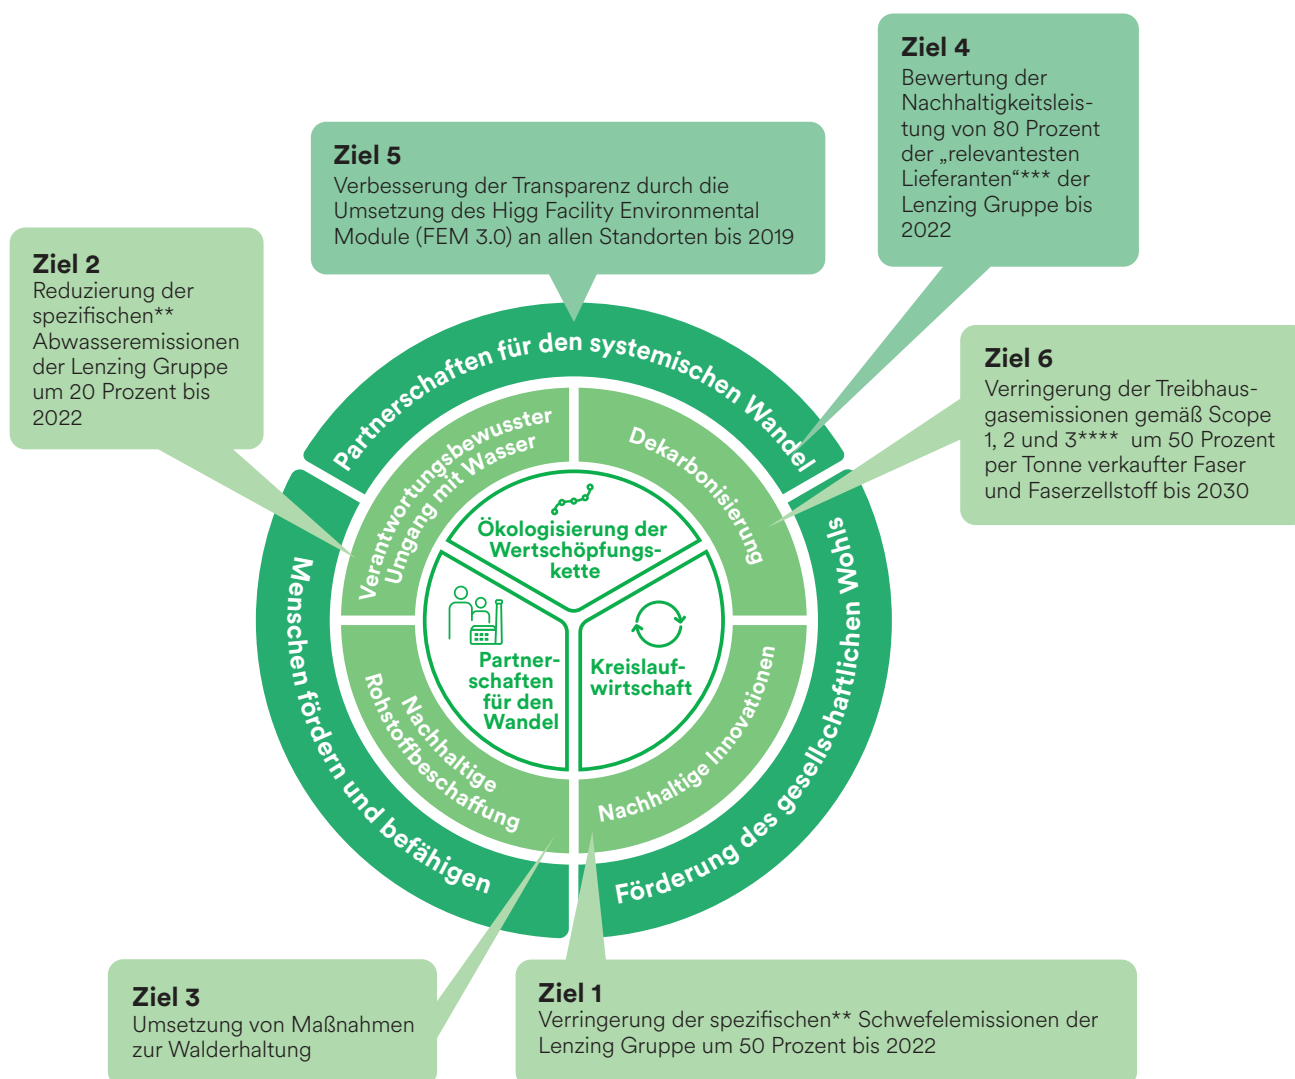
Ziel 4
Bewertung der Nachhaltigkeitsleistung von 80 Prozent der „relevantesten Lieferanten"*** der Lenzing Gruppe bis 2022

Ziel 5
Verbesserung der Transparenz durch die Umsetzung des Higg Facility Environmental Module (FEM 3.0) an allen Standorten bis 2019

Ziel 2
Reduzierung der spezifischen** Abwasseremissionen der Lenzing Gruppe um 20 Prozent bis 2022

Ziel 6
Verringerung der Treibhausgasemissionen gemäß Scope 1, 2 und 3**** um 50 Prozent per Tonne verkaufter Faser und Faserzellstoff bis 2030

Partnerschaften für den systemischen Wandel

Verantwortungsbewusster Umgang mit Wasser

Dekarbonisierung

Ökologisierung der Wertschöpfungskette

Partnerschaften für den Wandel

Kreislaufwirtschaft

Menschen fördern und befähigen

Nachhaltige Rohstoffbeschaffung

Nachhaltige Innovationen

Förderung des gesellschaftlichen Wohls

Ziel 3
Umsetzung von Maßnahmen zur Walderhaltung

Ziel 1
Verringerung der spezifischen** Schwefelemissionen der Lenzing Gruppe um 50 Prozent bis 2022